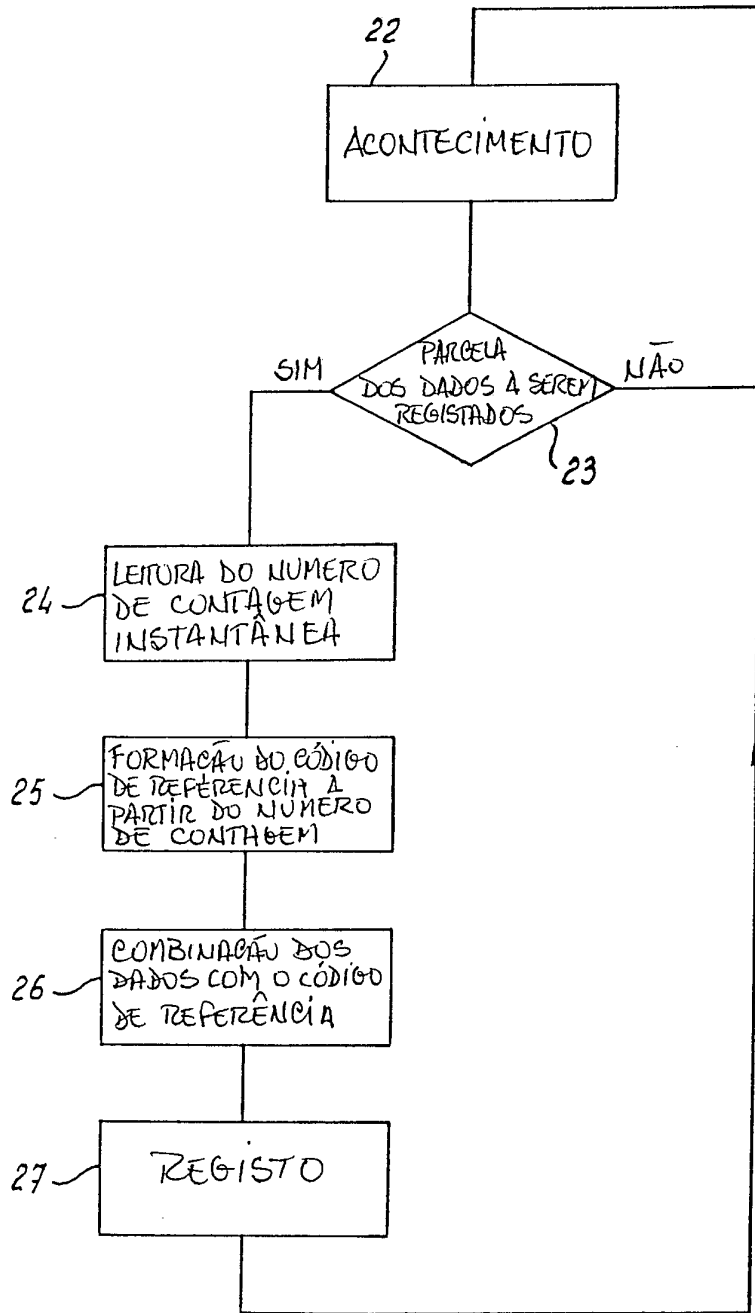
22

ACONTECIMENTO

PARCELA DOS DADOS A SEREM REGISTADOS

SIM

NÃO

23

24

LEITURA DO NUMERO DE CONTAGEM INSTANTÂNEA

25

FORMACÃO DO CÓDIGO DE REFERENCIA A PARTIR DO NUMERO DE CONTAGEM

26

COMBINACÃO DOS DADOS COM O CÓDIGO DE REFERÊNCIA

27

REGISTO